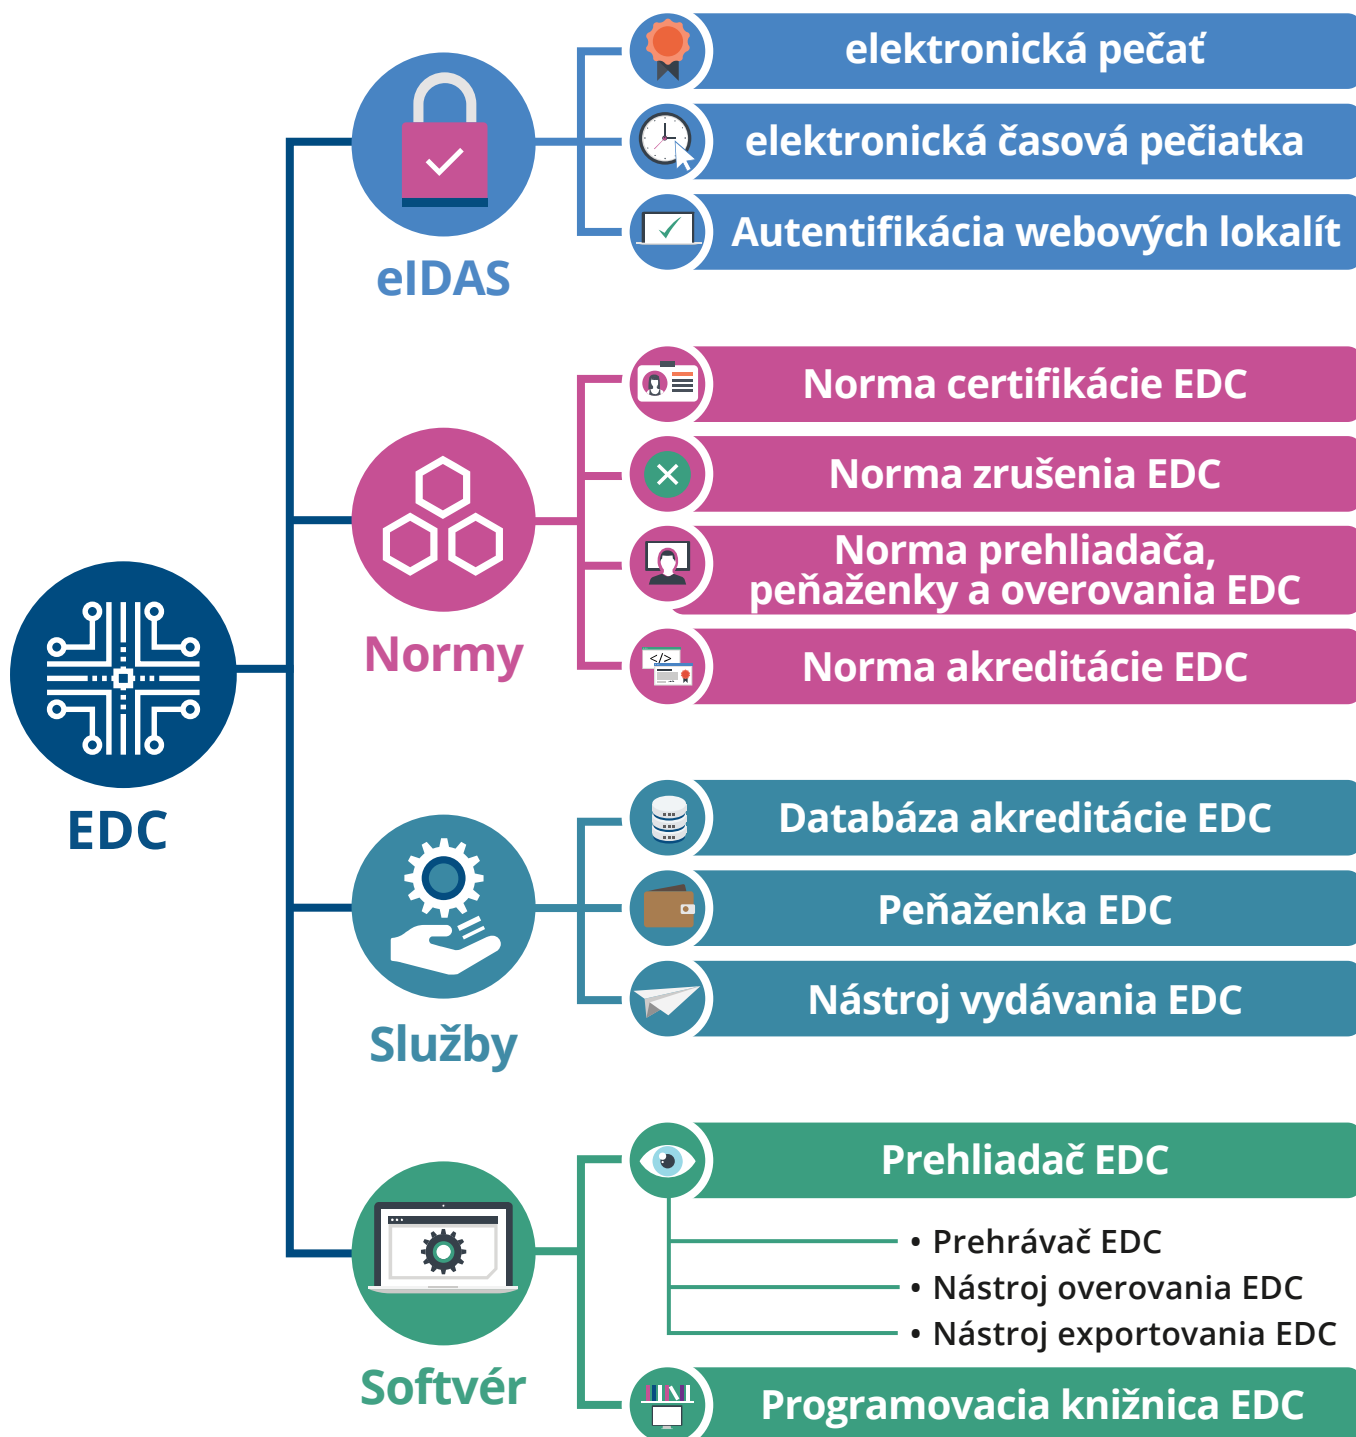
elektronická pečať

elektronická časová pečiatka

Autentifikácia webových lokalít

eIDAS

Norma certifikácie EDC

Norma zrušenia EDC

Norma prehliadača, peňaženky a overovania EDC

Norma akreditácie EDC

Normy

EDC

Databáza akreditácie EDC

Peňaženka EDC

Nástroj vydávania EDC

Služby

Prehliadač EDC

• Prehrávač EDC
• Nástroj overovania EDC
• Nástroj exportovania EDC

Softvér

Programovacia knižnica EDC